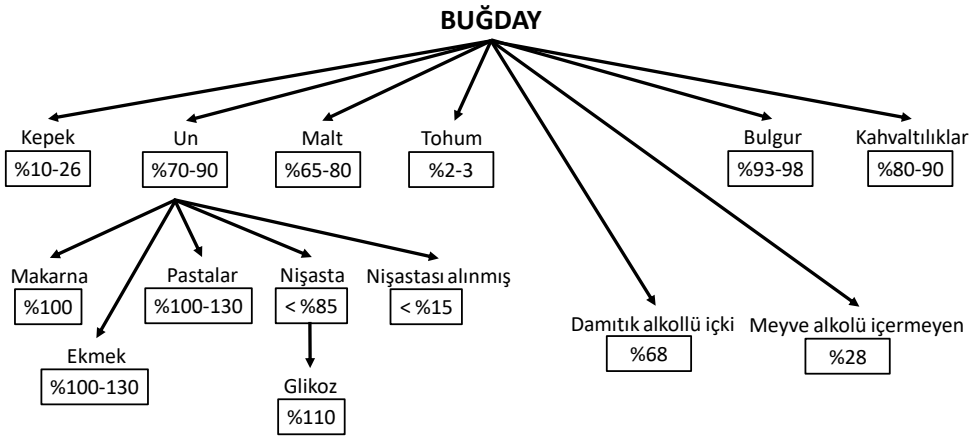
BUĞDAY

Kepek
%10-26

Un
%70-90

Malt
%65-80

Tohum
%2-3

Bulgur
%93-98

Kahvaltılıklar
%80-90

Makarna
%100

Pastalar
%100-130

Nişasta
< %85

Nişastası alınmış
< %15

Ekmek
%100-130

Glikoz
%110

Damıtık alkollü içki
%68

Meyve alkolü içermeyen
%28